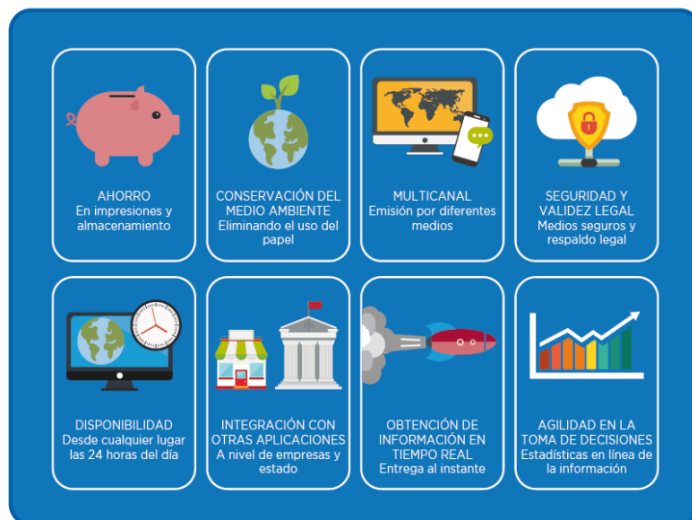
AHORRO
En impresiones y almacenamiento

CONSERVACIÓN DEL MEDIO AMBIENTE
Eliminando el uso del papel

MULTICANAL
Emisión por diferentes medios

SEGURIDAD Y VALÍDEZ LEGAL
Medios seguros y respaldo legal

DISPONIBILIDAD
Desde cualquier lugar las 24 horas del día

INTEGRACIÓN CON OTRAS APLICACIONES
A nivel de empresas y estado

OBTENCIÓN DE INFORMACIÓN EN TIEMPO REAL
Entrega al instante

AGILIDAD EN LA TOMA DE DECISIONES
Estadísticas en línea de la información